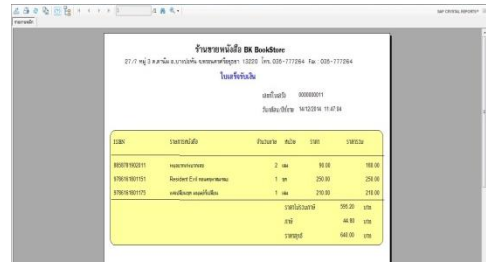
SAP CRYSTAL REPORTS

ร้านขายหนังสือ BK BookStore

27/7 หมู่ 3 ต.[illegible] อ.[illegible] จ.พระนครศรีอยุธยา 13220 โทร. 035-777264 Fax : 035-777264

ใบเสร็จรับเงิน

เลขที่ใบเสร็จ 0000000011

วันที่ขาย/ซื้อขาย 14/12/2014 11:47:04

| ISBN | รายการหนังสือ | จำนวนขาย | หน่วย | ราคา | รวมเงิน |
|---|---|---|---|---|---|
| 9059781902011 | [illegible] | 2 | เล่ม | 90.00 | 180.00 |
| 9789781901151 | Resident Evil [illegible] | 1 | ชุด | 250.00 | 250.00 |
| 9789781901175 | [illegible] | 1 | เล่ม | 210.00 | 210.00 |

ราคาไม่รวมภาษี 595.20 บาท

ภาษี 44.80 บาท

ราคาสุทธิ 640.00 บาท